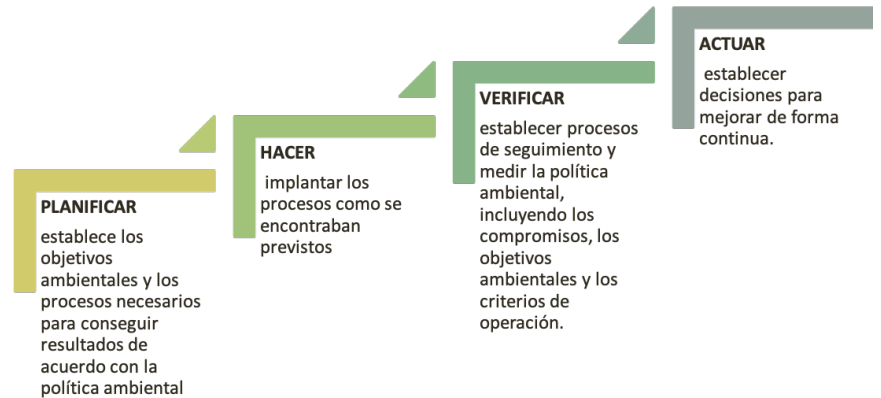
PLANIFICAR

establece los objetivos ambientales y los procesos necesarios para conseguir resultados de acuerdo con la política ambiental

HACER

implantar los procesos como se encontraban previstos

VERIFICAR

establecer procesos de seguimiento y medir la política ambiental, incluyendo los compromisos, los objetivos ambientales y los criterios de operación.

ACTUAR

establecer decisiones para mejorar de forma continua.